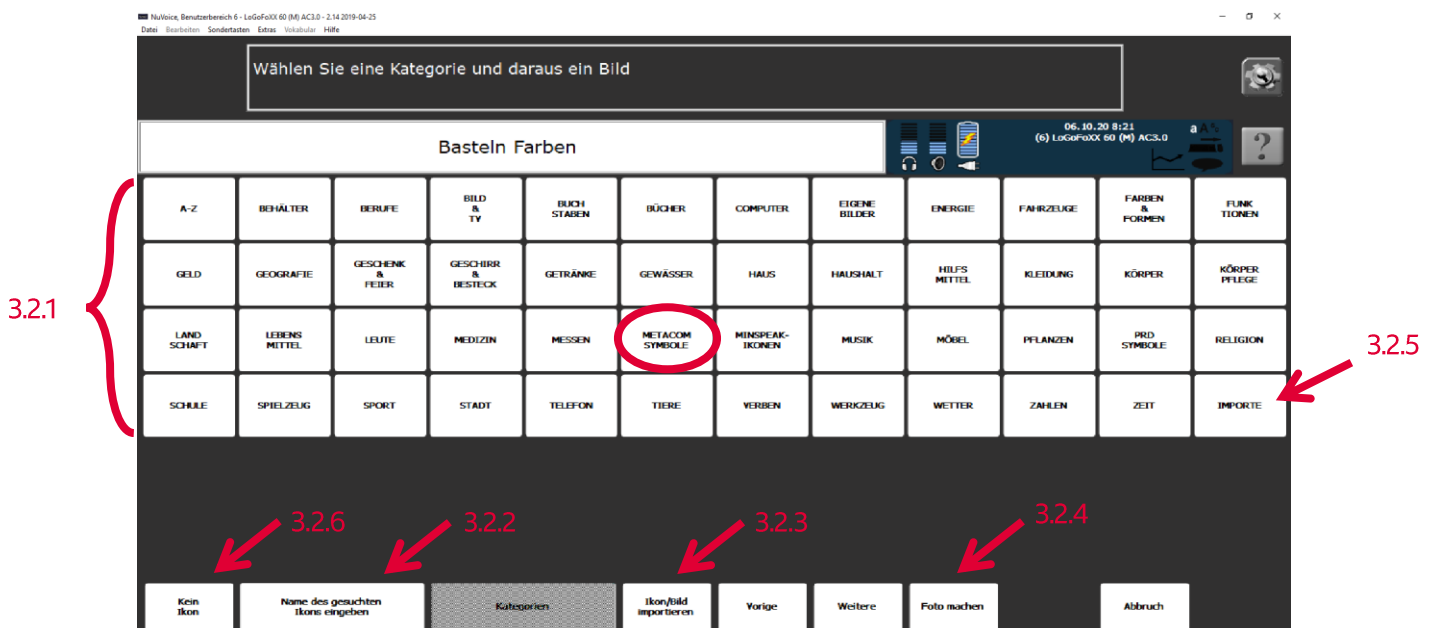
NuVoice, Benutzerbereich 6 - LoGoFoXX 60 (M) AC3.0 - 2.14 2019-04-25

Datei Bearbeiten Sondertasten Extras Vokabular Hilfe

Wählen Sie eine Kategorie und daraus ein Bild

Basteln Farben

06.10.20 8:21
(6) LoGoFoXX 60 (M) AC3.0

3.2.1

| A-Z | BEHÄLTER | BERUFE | BILD & TV | BUCH STABEN | BÜCHER | COMPUTER | EIGENE BILDER | ENERGIE | FAHRZEUGE | FARBEN & FORMEN | FUNK TIONEN |
|---|---|---|---|---|---|---|---|---|---|---|---|
| GELD | GEOGRAFIE | GESCHENK & FEIER | GESCHIRR & BESTECK | GETRÄNKE | GEWÄSSER | HAUS | HAUSHALT | HILFS MITTEL | KLEIDUNG | KÖRPER | KÖRPER PFLEGE |
| LAND SCHAFT | LEBENS MITTEL | LEUTE | MEDIZIN | MESSEN | METACOM SYMBOLE | MINSPEAK-IKONEN | MUSIK | MÖBEL | PFLANZEN | PRD SYMBOLE | RELIGION |
| SCHULE | SPIELZEUG | SPORT | STADT | TELEFON | TIERE | VERBEN | WERKZEUG | WETTER | ZAHLEN | ZEIT | IMPORTE |

3.2.5

3.2.6 3.2.2 3.2.3 3.2.4

Kein Ikon | Name des gesuchten Ikons eingeben | Kategorien | Ikon/Bild importieren | Vorige | Weitere | Foto machen | Abbruch